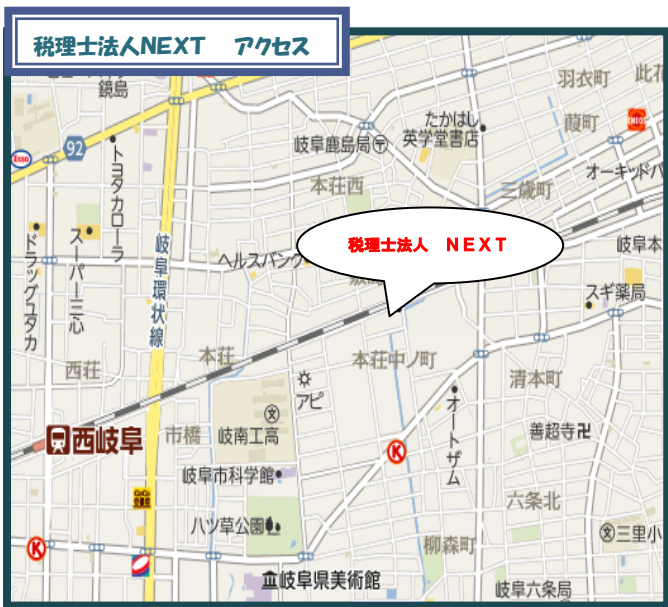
税理士法人NEXT　アクセス

税理士法人　NEXT

鏡島
92
トヨタカローラ
スーパー三心
ドラッグタカ
岐阜環状線
ヘルスバンク
西荘
本荘
西岐阜
市橋
岐南工高
アピ
岐阜市科学館
ハツ草公園
岐阜県美術館
岐阜鹿島局
たかはし英学堂書店
本荘西
本荘中ノ町
オートザム
柳森町
羽衣町
萱町
三歳町
オーキッドパ
岐阜本
スギ薬局
清本町
善超寺
六条北
三里小
岐阜六条局
比奈